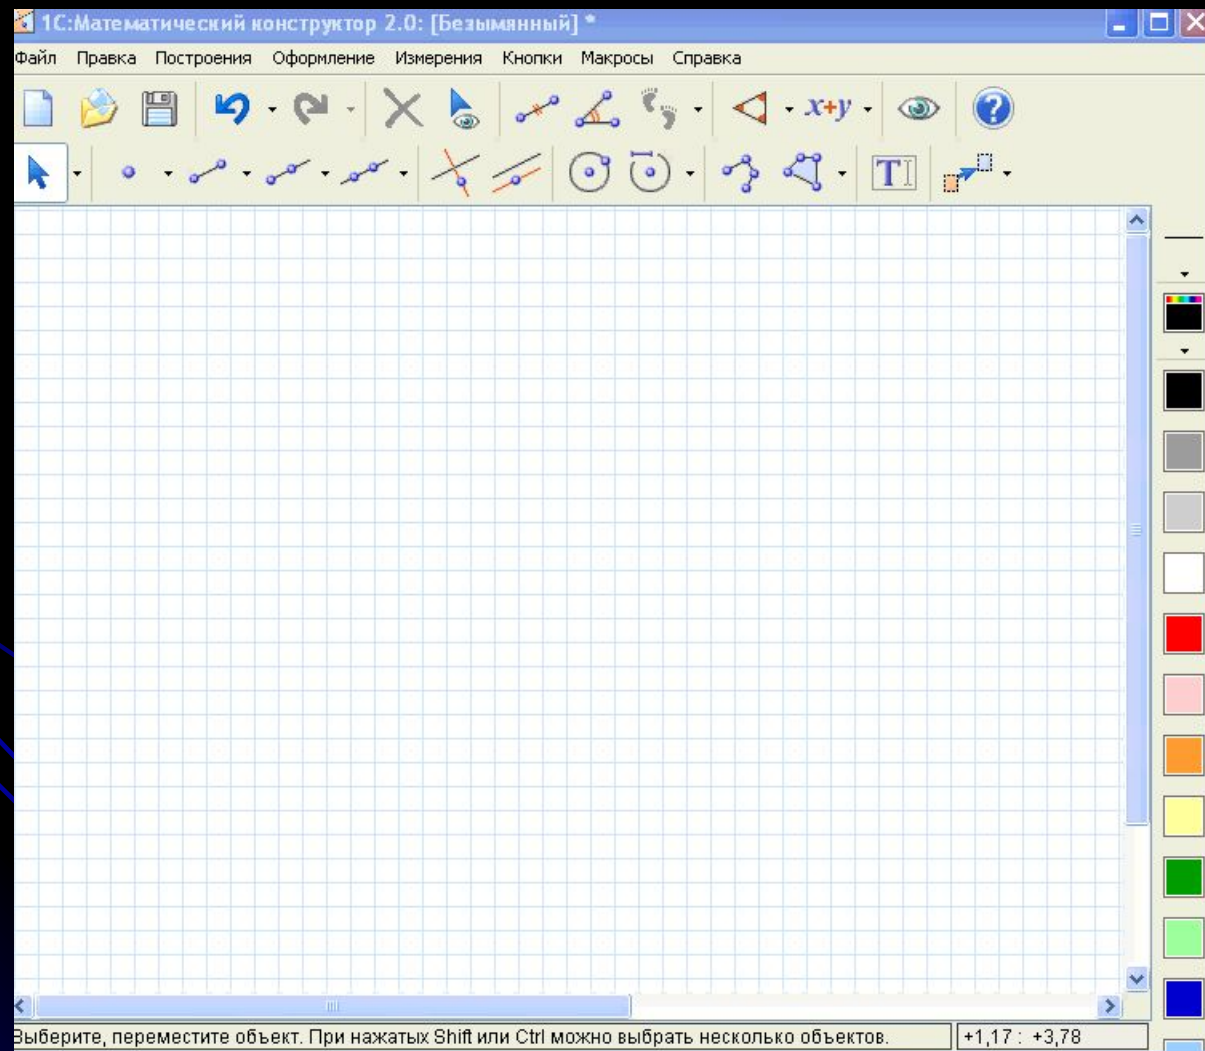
1С:Математический конструктор 2.0: [Безымянный] *

Файл Правка Построения Оформление Измерения Кнопки Макросы Справка

x+y

TI

Выберите, переместите объект. При нажатых Shift или Ctrl можно выбрать несколько объектов.

+1,17 : +3,78